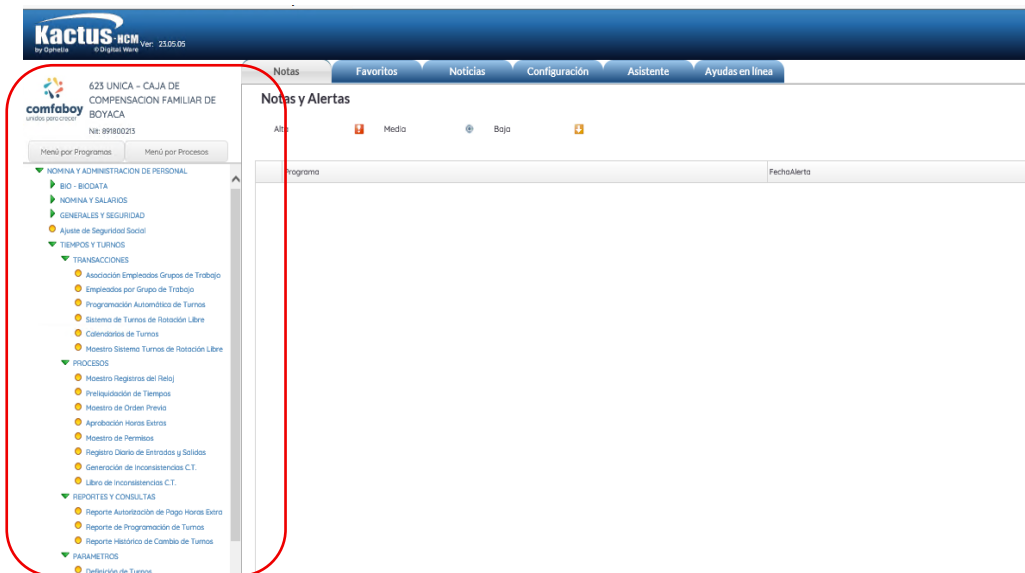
Kactus-HCM by Ophelia © Digital Ware Ver: 23.05.05

comfaboy unidos para crecer

623 UNICA - CAJA DE COMPENSACION FAMILIAR DE BOYACA

Nit: 891800215

Menú por Programas | Menú por Procesos

NOMINA Y ADMINISTRACION DE PERSONAL
BIO - BIODATA
NOMINA Y SALARIOS
GENERALES Y SEGURIDAD
Ajuste de Seguridad Social
TIEMPOS Y TURNOS
TRANSACCIONES
Asociación Empleados Grupos de Trabajo
Empleados por Grupo de Trabajo
Programación Automática de Turnos
Sistema de Turnos de Rotación Libre
Calendarios de Turnos
Maestro Sistema Turnos de Rotación Libre
PROCESOS
Maestro Registros del Reloj
Preliquidación de Tiempos
Maestro de Orden Previa
Aprobación Horas Extras
Maestro de Permisos
Registro Diario de Entradas y Salidas
Generación de Inconsistencias C.T.
Libro de Inconsistencias C.T.
REPORTES Y CONSULTAS
Reporte Autorización de Pago Horas Extra
Reporte de Programación de Turnos
Reporte Histórico de Cambio de Turnos
PARAMETROS
Definición de Turnos

Notas | Favoritos | Noticias | Configuración | Asistente | Ayudas en línea

Notas y Alertas

Alta | Media | Baja

| Programa | FechaAlerta |
|---|---|